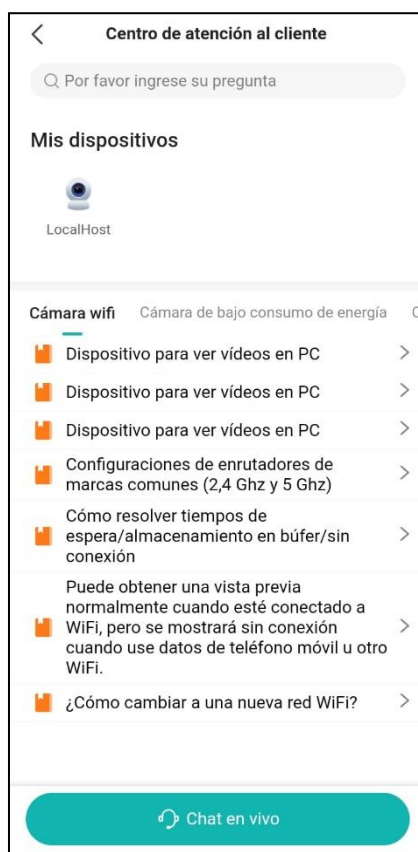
<

Centro de atención al cliente

Por favor ingrese su pregunta

Mis dispositivos

LocalHost

Cámara wifi

Cámara de bajo consumo de energía

Dispositivo para ver vídeos en PC >

Dispositivo para ver vídeos en PC >

Dispositivo para ver vídeos en PC >

Configuraciones de enrutadores de marcas comunes (2,4 Ghz y 5 Ghz) >

Cómo resolver tiempos de espera/almacenamiento en búfer/sin conexión >

Puede obtener una vista previa normalmente cuando esté conectado a WiFi, pero se mostrará sin conexión cuando use datos de teléfono móvil u otro WiFi. >

¿Cómo cambiar a una nueva red WiFi? >

Chat en vivo